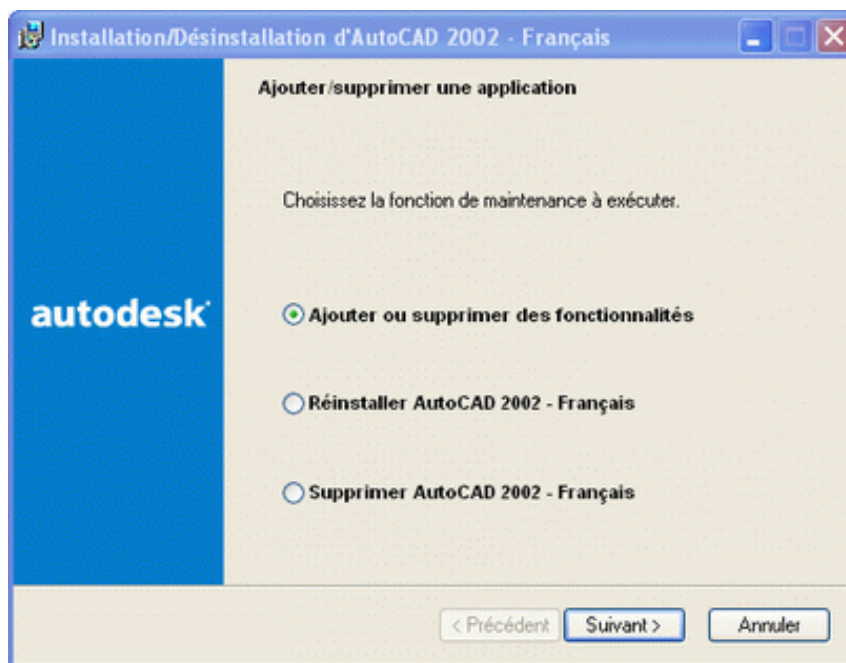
Installation/Désinstallation d'AutoCAD 2002 - Français

Ajouter/supprimer une application

autodesk

Choisissez la fonction de maintenance à exécuter.

Ajouter ou supprimer des fonctionnalités

Réinstaller AutoCAD 2002 - Français

Supprimer AutoCAD 2002 - Français

< Précédent

Suivant >

Annuler